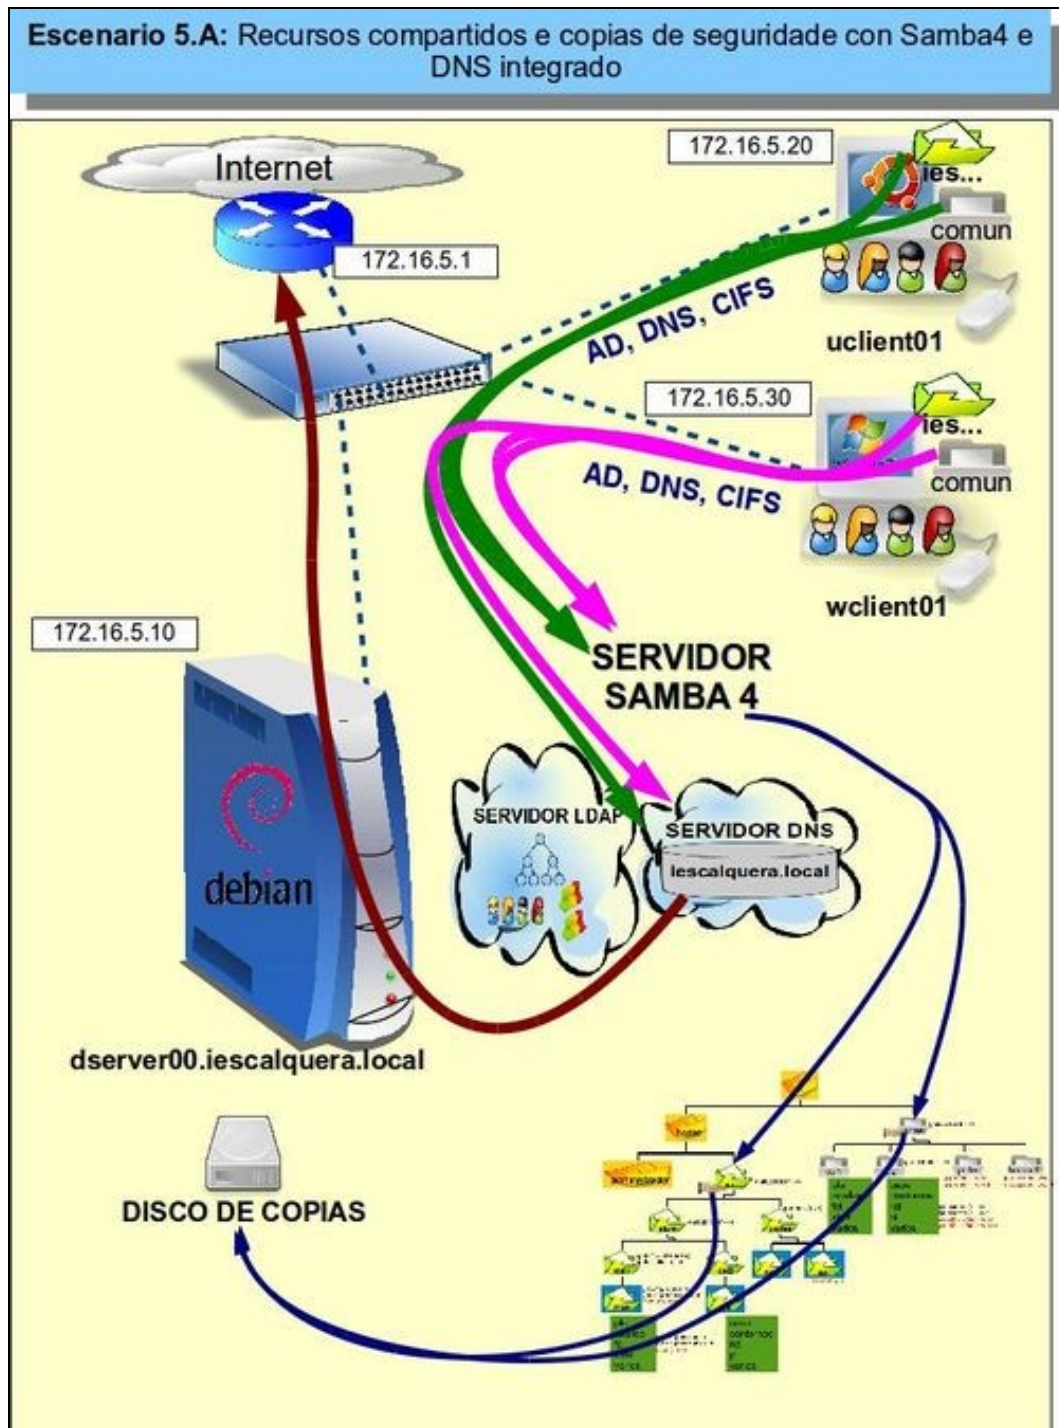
**Escenario 5.A:** Recursos compartidos e copias de seguridade con Samba4 e DNS integrado

Internet

172.16.5.1

172.16.5.20

ies...

comun

AD, DNS, CIFS

uclient01

172.16.5.30

ies...

comun

AD, DNS, CIFS

wclient01

172.16.5.10

SERVIDOR SAMBA 4

SERVIDOR LDAP

SERVIDOR DNS

iescalquera.local

debian

dserver00.iescalquera.local

DISCO DE COPIAS

home

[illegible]